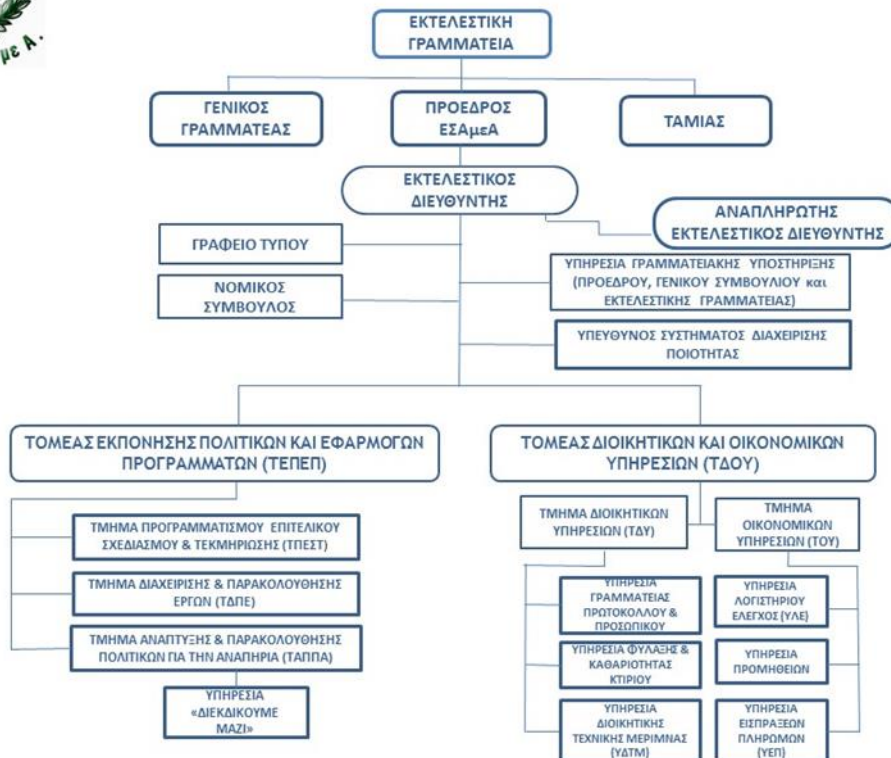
μεΑ.

ΕΚΤΕΛΕΣΤΙΚΗ ΓΡΑΜΜΑΤΕΙΑ

ΓΕΝΙΚΟΣ ΓΡΑΜΜΑΤΕΑΣ

ΠΡΟΕΔΡΟΣ ΕΣΑμεΑ

ΤΑΜΙΑΣ

ΕΚΤΕΛΕΣΤΙΚΟΣ ΔΙΕΥΘΥΝΤΗΣ

ΑΝΑΠΛΗΡΩΤΗΣ ΕΚΤΕΛΕΣΤΙΚΟΣ ΔΙΕΥΘΥΝΤΗΣ

ΓΡΑΦΕΙΟ ΤΥΠΟΥ

ΝΟΜΙΚΟΣ ΣΥΜΒΟΥΛΟΣ

ΥΠΗΡΕΣΙΑ ΓΡΑΜΜΑΤΕΙΑΚΗΣ ΥΠΟΣΤΗΡΙΞΗΣ (ΠΡΟΕΔΡΟΥ, ΓΕΝΙΚΟΥ ΣΥΜΒΟΥΛΙΟΥ και ΕΚΤΕΛΕΣΤΙΚΗΣ ΓΡΑΜΜΑΤΕΙΑΣ)

ΥΠΕΥΘΥΝΟΣ ΣΥΣΤΗΜΑΤΟΣ ΔΙΑΧΕΙΡΙΣΗΣ ΠΟΙΟΤΗΤΑΣ

ΤΟΜΕΑΣ ΕΚΠΟΝΗΣΗΣ ΠΟΛΙΤΙΚΩΝ ΚΑΙ ΕΦΑΡΜΟΓΩΝ ΠΡΟΓΡΑΜΜΑΤΩΝ (ΤΕΠΕΠ)

ΤΜΗΜΑ ΠΡΟΓΡΑΜΜΑΤΙΣΜΟΥ ΕΠΙΤΕΛΙΚΟΥ ΣΧΕΔΙΑΣΜΟΥ & ΤΕΚΜΗΡΙΩΣΗΣ (ΤΠΕΣΤ)

ΤΜΗΜΑ ΔΙΑΧΕΙΡΙΣΗΣ & ΠΑΡΑΚΟΛΟΥΘΗΣΗΣ ΕΡΓΩΝ (ΤΔΠΕ)

ΤΜΗΜΑ ΑΝΑΠΤΥΞΗΣ & ΠΑΡΑΚΟΛΟΥΘΗΣΗΣ ΠΟΛΙΤΙΚΩΝ ΓΙΑ ΤΗΝ ΑΝΑΠΗΡΙΑ (ΤΑΠΠΑ)

ΥΠΗΡΕΣΙΑ «ΔΙΕΚΔΙΚΟΥΜΕ ΜΑΖΙ»

ΤΟΜΕΑΣ ΔΙΟΙΚΗΤΙΚΩΝ ΚΑΙ ΟΙΚΟΝΟΜΙΚΩΝ ΥΠΗΡΕΣΙΩΝ (ΤΔΟΥ)

ΤΜΗΜΑ ΔΙΟΙΚΗΤΙΚΩΝ ΥΠΗΡΕΣΙΩΝ (ΤΔΥ)

ΤΜΗΜΑ ΟΙΚΟΝΟΜΙΚΩΝ ΥΠΗΡΕΣΙΩΝ (ΤΟΥ)

ΥΠΗΡΕΣΙΑ ΓΡΑΜΜΑΤΕΙΑΣ ΠΡΩΤΟΚΟΛΛΟΥ & ΠΡΟΣΩΠΙΚΟΥ

ΥΠΗΡΕΣΙΑ ΦΥΛΑΞΗΣ & ΚΑΘΑΡΙΟΤΗΤΑΣ ΚΤΙΡΙΟΥ

ΥΠΗΡΕΣΙΑ ΔΙΟΙΚΗΤΙΚΗΣ ΤΕΧΝΙΚΗΣ ΜΕΡΙΜΝΑΣ (ΥΔΤΜ)

ΥΠΗΡΕΣΙΑ ΛΟΓΙΣΤΗΡΙΟΥ ΕΛΕΓΧΟΣ (ΥΛΕ)

ΥΠΗΡΕΣΙΑ ΠΡΟΜΗΘΕΙΩΝ

ΥΠΗΡΕΣΙΑ ΕΙΣΠΡΑΞΕΩΝ ΠΛΗΡΩΜΩΝ (ΥΕΠ)